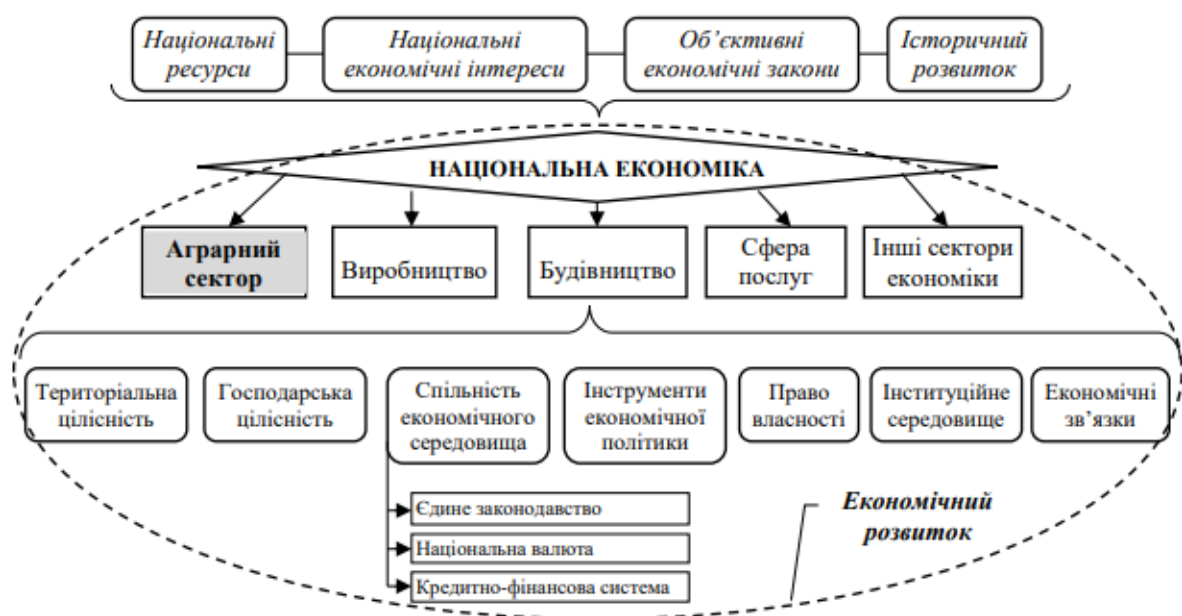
Національні ресурси

Національні економічні інтереси

Об'єктивні економічні закони

Історичний розвиток

НАЦІОНАЛЬНА ЕКОНОМІКА

Аграрний сектор

Виробництво

Будівництво

Сфера послуг

Інші сектори економіки

Територіальна цілісність

Господарська цілісність

Спільність економічного середовища

Інструменти економічної політики

Право власності

Інституційне середовище

Економічні зв'язки

Єдине законодавство

Національна валюта

Кредитно-фінансова система

Економічний розвиток